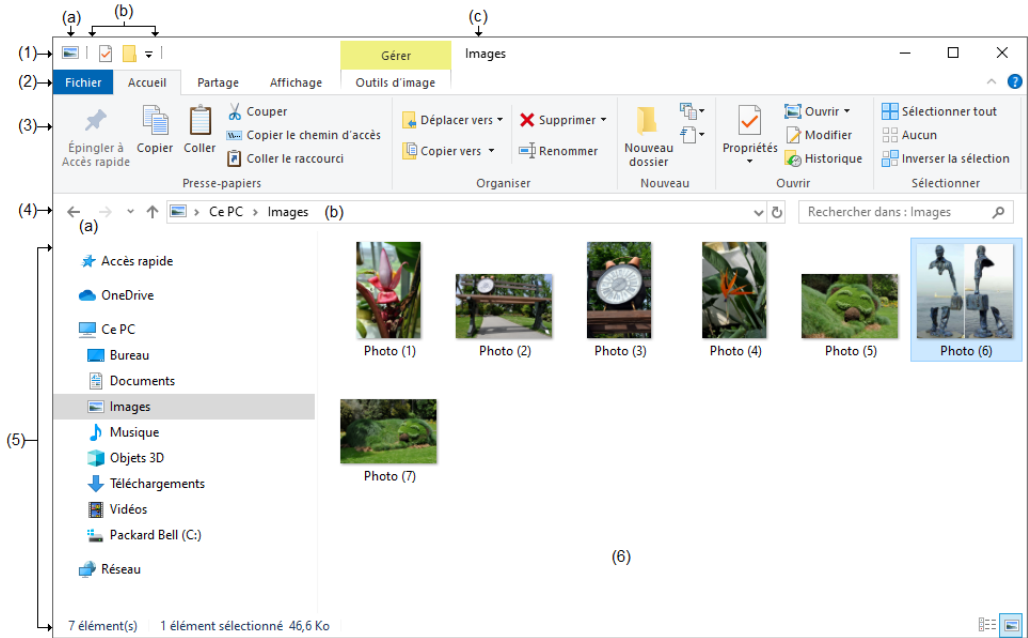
(a) (b) (c)

(1) Gérer Images

(2) Fichier Accueil Partage Affichage Outils d'image

(3) Épingler à Accès rapide Copier Coller Couper Copier le chemin d'accès Coller le raccourci Presse-papiers Déplacer vers Copier vers Supprimer Renommer Organiser Nouveau dossier Nouveau Propriétés Ouvrir Modifier Historique Ouvrir Sélectionner tout Aucun Inverser la sélection Sélectionner

(4) Ce PC > Images (b) Rechercher dans : Images

(a)

(5)

Accès rapide
OneDrive
Ce PC
Bureau
Documents
Images
Musique
Objets 3D
Téléchargements
Vidéos
Packard Bell (C:)
Réseau

Photo (1) Photo (2) Photo (3) Photo (4) Photo (5) Photo (6)
Photo (7)

(6)

7 élément(s) 1 élément sélectionné 46,6 Ko